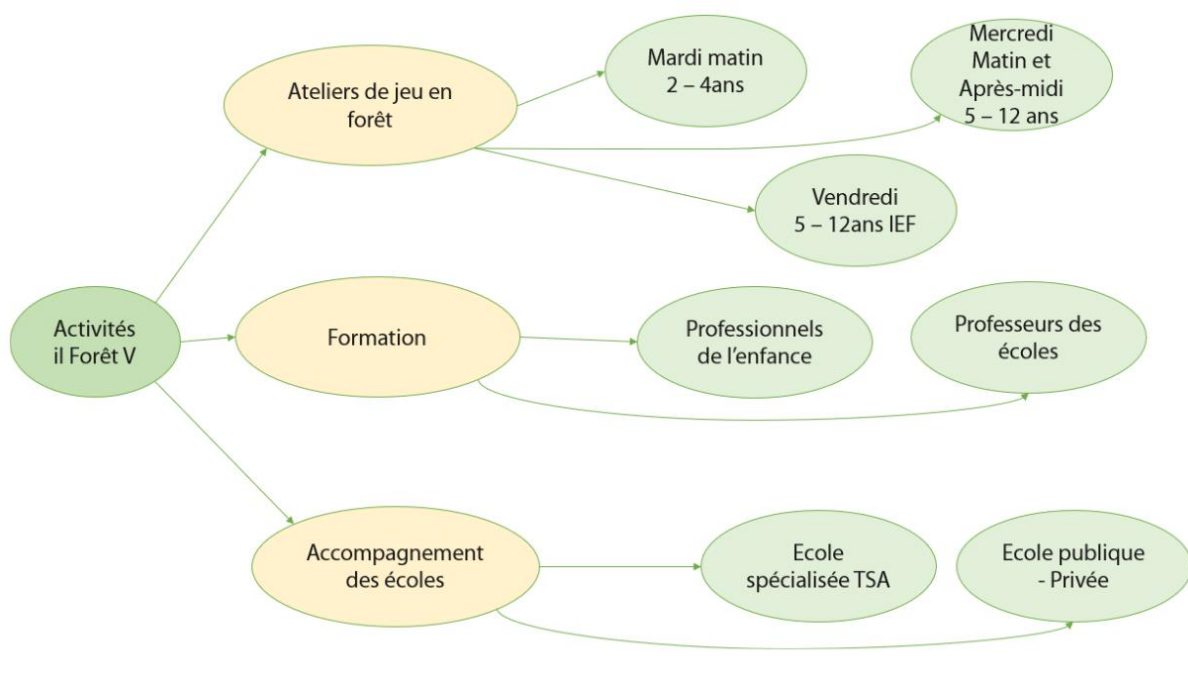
Activités il Forêt V

Ateliers de jeu en forêt

Mardi matin 2 – 4ans

Mercredi Matin et Après-midi 5 – 12 ans

Vendredi 5 – 12ans IEF

Formation

Professionnels de l'enfance

Professeurs des écoles

Accompagnement des écoles

Ecole spécialisée TSA

Ecole publique - Privée